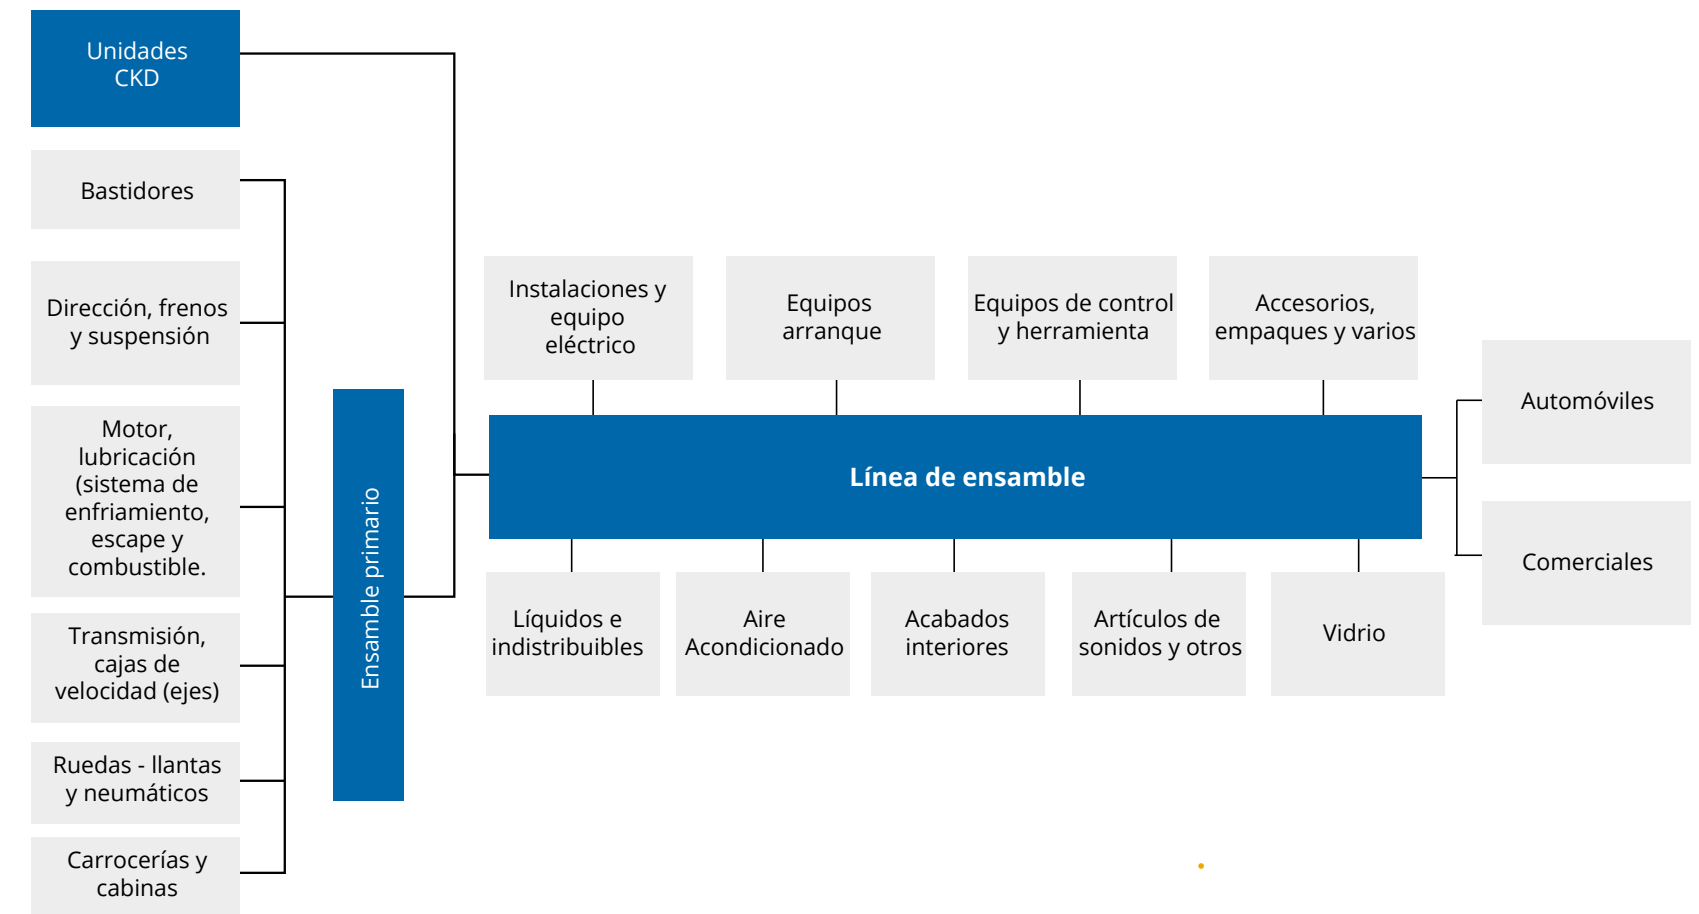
Unidades CKD

Bastidores

Dirección, frenos y suspensión

Motor, lubricación (sistema de enfriamiento, escape y combustible.

Transmisión, cajas de velocidad (ejes)

Ruedas - llantas y neumáticos

Carrocerías y cabinas

Ensamble primario

Instalaciones y equipo eléctrico

Equipos arranque

Equipos de control y herramienta

Accesorios, empaques y varios

Línea de ensamble

Líquidos e indistribuibles

Aire Acondicionado

Acabados interiores

Artículos de sonidos y otros

Vidrio

Automóviles

Comerciales